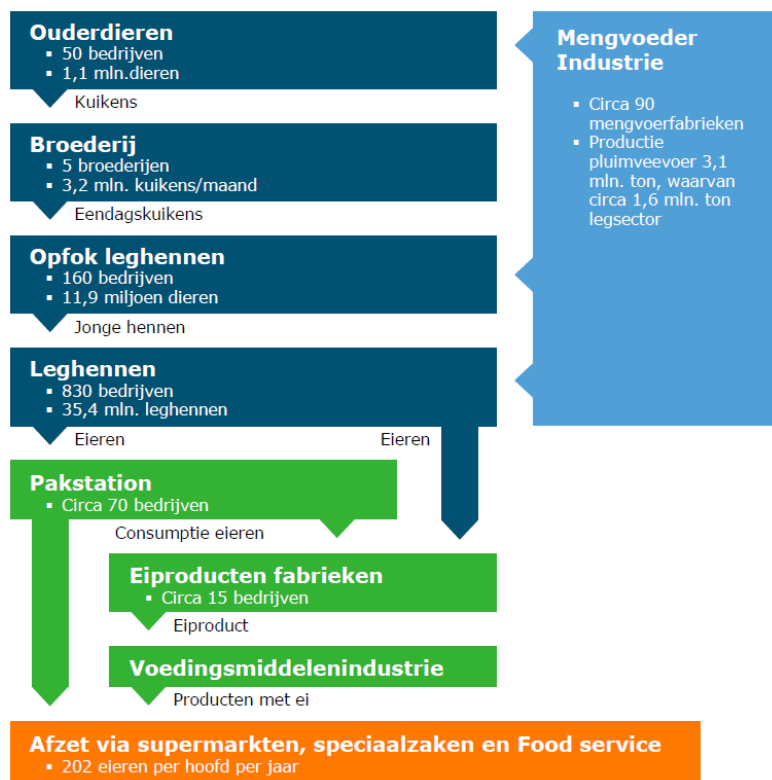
**Ouderdieren**
- 50 bedrijven
- 1,1 mln.dieren

Kuikens

**Broederij**
- 5 broederijen
- 3,2 mln. kuikens/maand

Eendagskuikens

**Opfok leghennen**
- 160 bedrijven
- 11,9 miljoen dieren

Jonge hennen

**Leghennen**
- 830 bedrijven
- 35,4 mln. leghennen

Eieren

Eieren

**Mengvoeder Industrie**
- Circa 90 mengvoerfabrieken
- Productie pluimveevoer 3,1 mln. ton, waarvan circa 1,6 mln. ton legsector

**Pakstation**
- Circa 70 bedrijven

Consumptie eieren

**Eiproducten fabrieken**
- Circa 15 bedrijven

Eiproduct

**Voedingsmiddelenindustrie**

Producten met ei

**Afzet via supermarkten, speciaalzaken en Food service**
- 202 eieren per hoofd per jaar